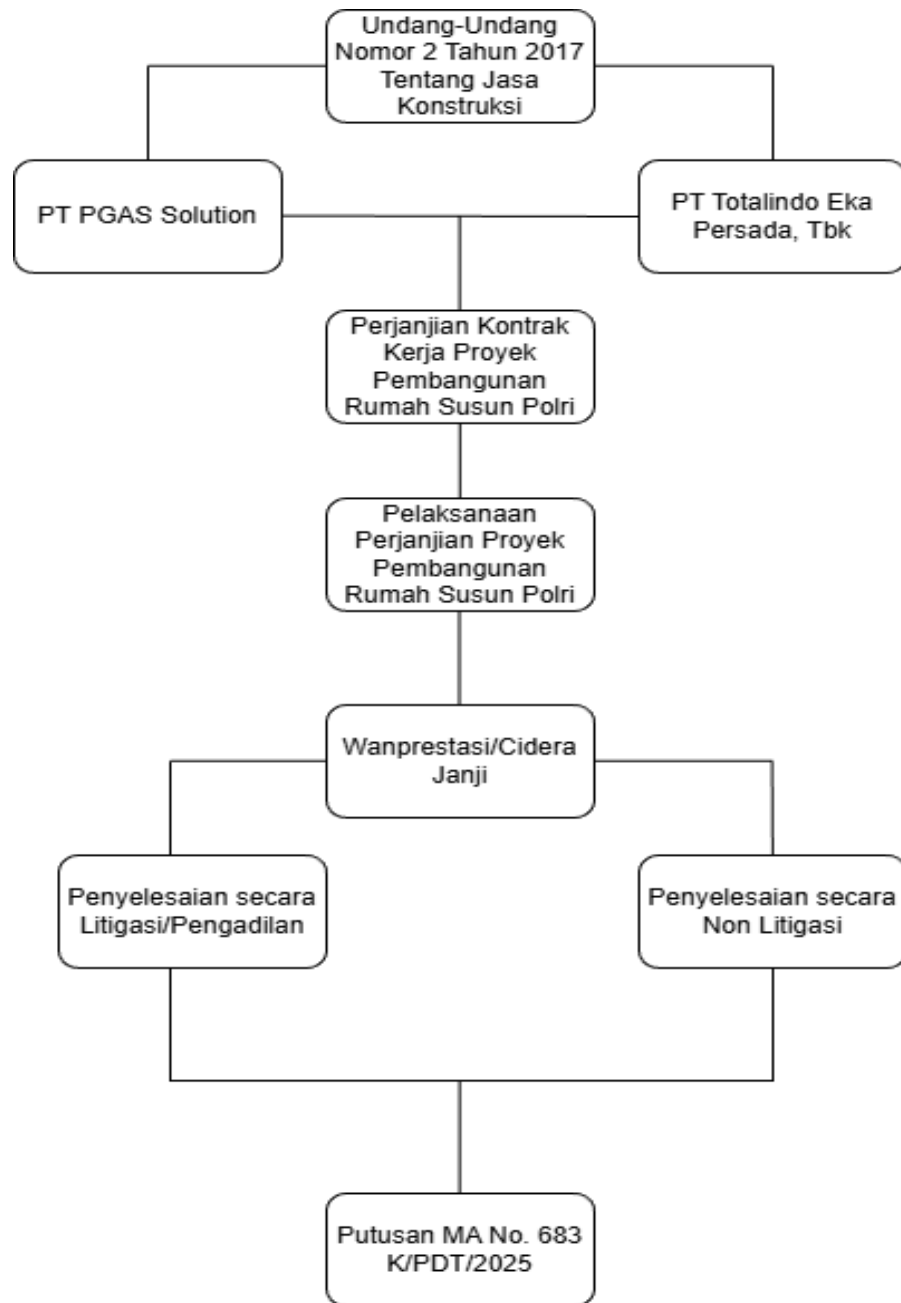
Undang-Undang Nomor 2 Tahun 2017 Tentang Jasa Konstruksi

PT PGAS Solution

PT Totalindo Eka Persada, Tbk

Perjanjian Kontrak Kerja Proyek Pembangunan Rumah Susun Polri

Pelaksanaan Perjanjian Proyek Pembangunan Rumah Susun Polri

Wanprestasi/Cidera Janji

Penyelesaian secara Litigasi/Pengadilan

Penyelesaian secara Non Litigasi

Putusan MA No. 683 K/PDT/2025